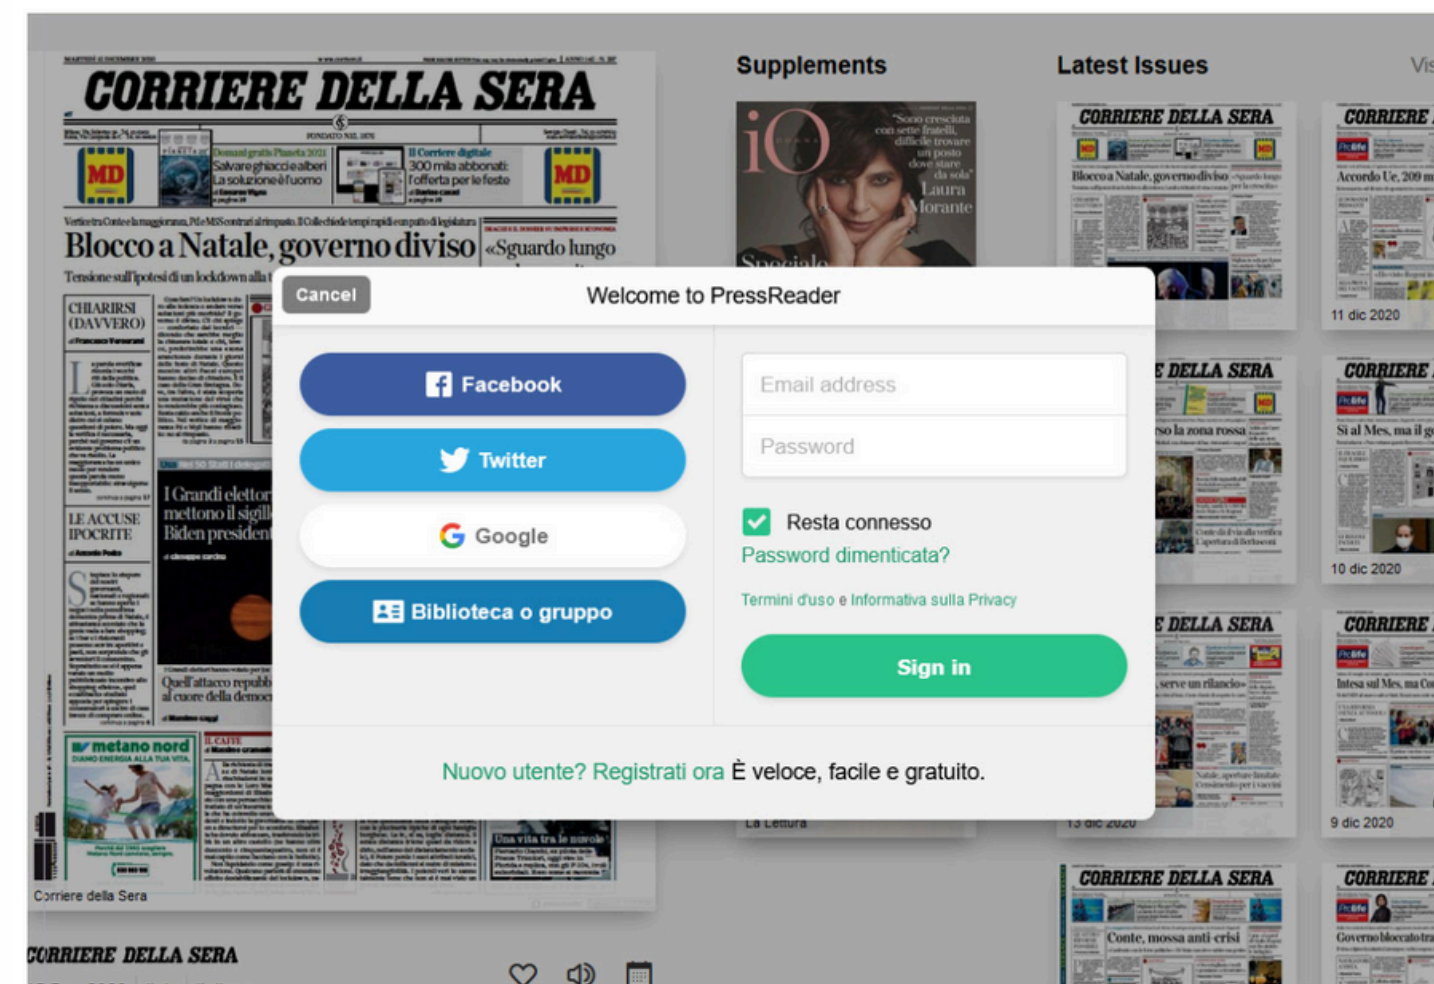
CORRIERE DELLA SERA

MD

Salvare ghiaccio e alberi La soluzione è l'uomo

Il Corriere digitale 300 mila abbonati: l'offerta per le feste

MD

Blocco a Natale, governo diviso

«Sguardo lungo

Tensione sull'ipotesi di un lockdown alla

CHIARIRSI (DAVVERO)

I Grandi elettori mettono il sigillo Biden president

LE ACCUSE IPOCRITE

Quell'attacco repubb al cuore della democ

metano nord

Una vita tra le nuvole

Corriere della Sera

CORRIERE DELLA SERA

Supplements

iO

«Sono cresciuta con sette fratelli, difficile trovare un posto dove stare da sola» Laura Morante

Speciale

La Lettura

Latest Issues

Vis

CORRIERE DELLA SERA

Blocco a Natale, governo diviso

CORRIERE

Accordo Ue, 209 m

11 dic 2020

E DELLA SERA

so la zona rossa

CORRIERE

Sì al Mes, ma il g

10 dic 2020

E DELLA SERA

serve un rilancio

13 dic 2020

CORRIERE

Intesa sul Mes, ma Co

9 dic 2020

CORRIERE DELLA SERA

Conte, mossa anti-crisi

CORRIERE

Governo bloccato tra

Cancel

Welcome to PressReader

Facebook

Twitter

Google

Biblioteca o gruppo

Email address

Password

Resta connesso

Password dimenticata?

Termini d'uso e Informativa sulla Privacy

Sign in

Nuovo utente? Registrati ora È veloce, facile e gratuito.